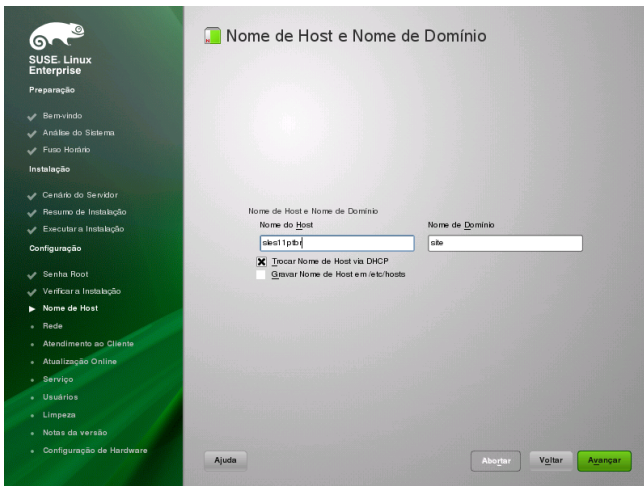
SUSE. Linux Enterprise

Preparação

Bem-vindo
Análise do Sistema
Fuso Horário

Instalação

Cenário do Servidor
Resumo de Instalação
Executar a Instalação

Configuração

Senha Root
Verificar a Instalação
Nome de Host
Rede
Atendimento ao Cliente
Atualização Online
Serviço
Usuários
Limpeza
Notas da versão
Configuração de Hardware

Nome de Host e Nome de Domínio

Nome de Host e Nome de Domínio

Nome do Host
sles11ptbr

Nome de Domínio
site

Trocar Nome de Host via DHCP
Gravar Nome de Host em /etc/hosts

Ajuda

Abortar

Voltar

Avançar